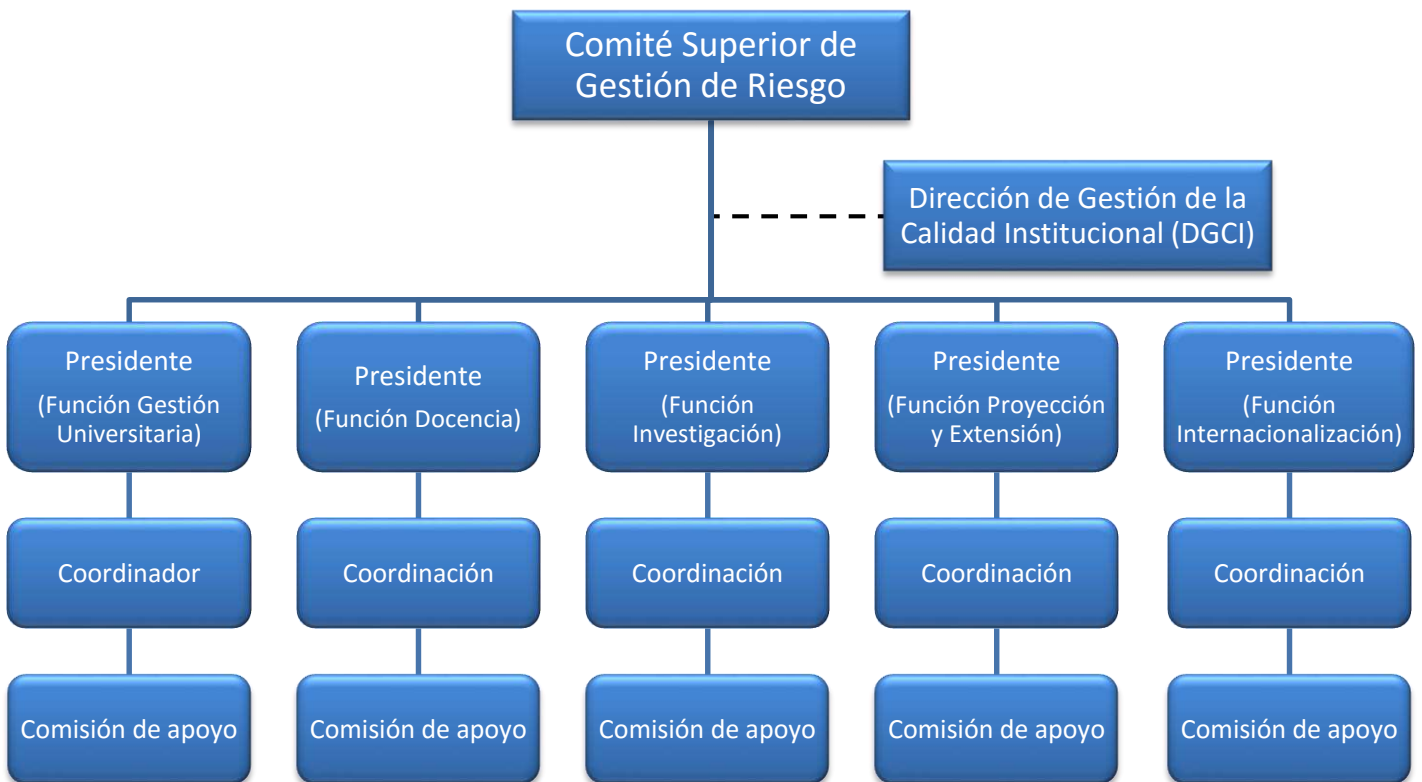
Comité Superior de Gestión de Riesgo

Dirección de Gestión de la Calidad Institucional (DGCI)

Presidente (Función Gestión Universitaria)

Coordinador

Comisión de apoyo

Presidente (Función Docencia)

Coordinación

Comisión de apoyo

Presidente (Función Investigación)

Coordinación

Comisión de apoyo

Presidente (Función Proyección y Extensión)

Coordinación

Comisión de apoyo

Presidente (Función Internacionalización)

Coordinación

Comisión de apoyo